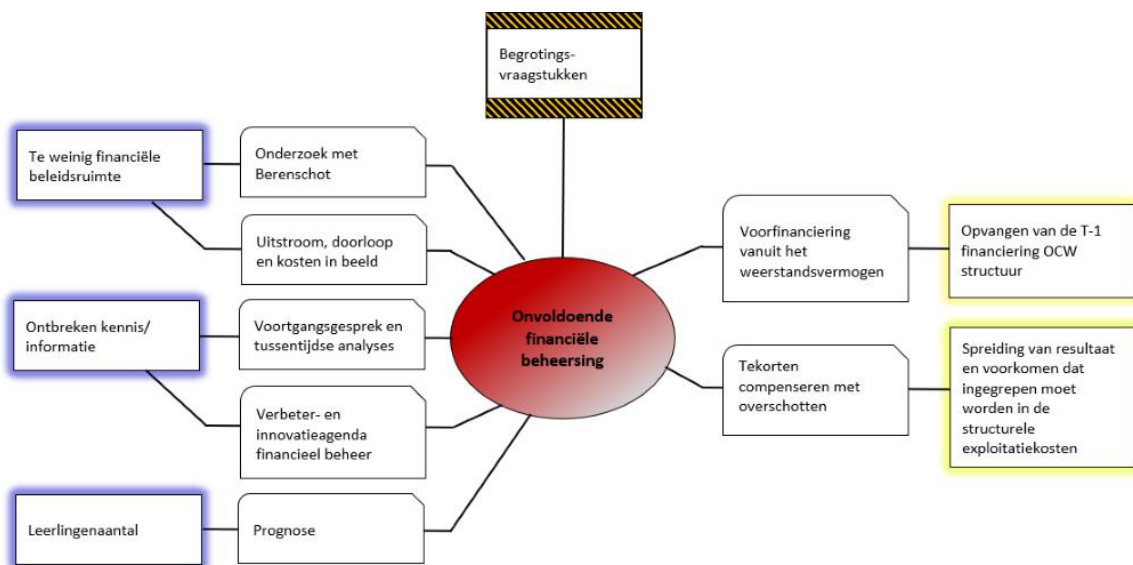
Begrotingsvraagstukken

Te weinig financiële beleidsruimte

Onderzoek met Berenschot

Uitstroom, doorloop en kosten in beeld

Ontbreken kennis/ informatie

Voortgangsgesprek en tussentijdse analyses

Verbeter- en innovatieagenda financieel beheer

Leerlingenaantal

Prognose

Onvoldoende financiële beheersing

Voorfinanciering vanuit het weerstandsvermogen

Opvangen van de T-1 financiering OCW structuur

Tekorten compenseren met overschotten

Spreiding van resultaat en voorkomen dat ingegrepen moet worden in de structurele exploitatiekosten